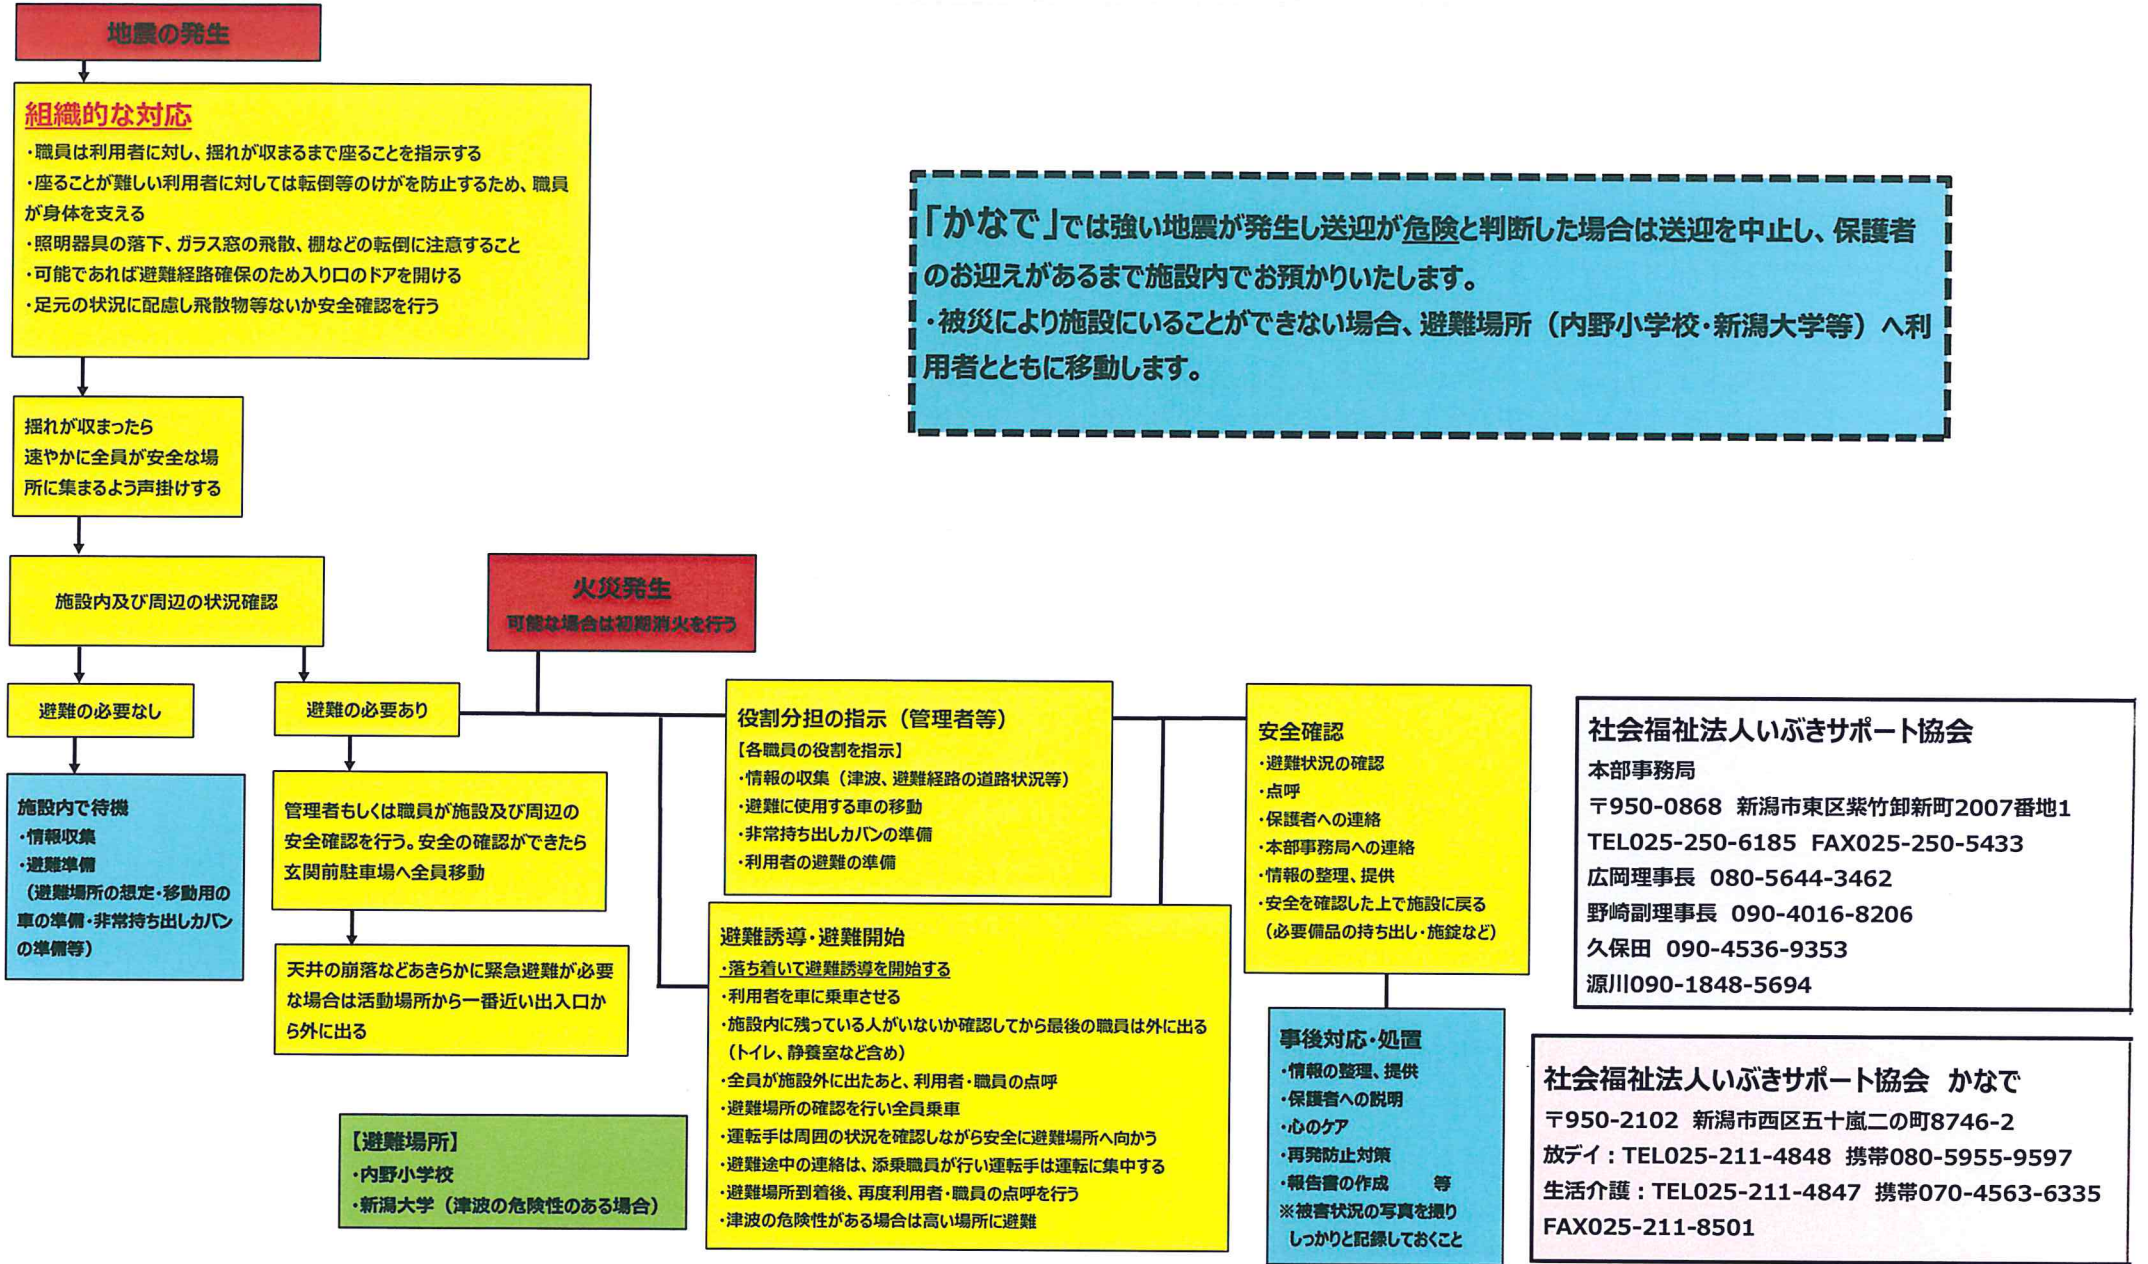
地震の発生

組織的な対応
・職員は利用者に対し、揺れが収まるまで座ることを指示する
・座ることが難しい利用者に対しては転倒等のけがを防止するため、職員が身体を支える
・照明器具の落下、ガラス窓の飛散、棚などの転倒に注意すること
・可能であれば避難経路確保のため入り口のドアを開ける
・足元の状況に配慮し飛散物等ないか安全確認を行う

「かなで」では強い地震が発生し送迎が危険と判断した場合は送迎を中止し、保護者のお迎えがあるまで施設内でお預かりいたします。
・被災により施設にいることができない場合、避難場所（内野小学校・新潟大学等）へ利用者とともに移動します。

揺れが収まったら速やかに全員が安全な場所に集まるよう声掛けする

施設内及び周辺の状況確認

火災発生
可能な場合は初期消火を行う

避難の必要なし

避難の必要あり

施設内で待機
・情報収集
・避難準備
（避難場所の想定・移動用の車の準備・非常持ち出しカバンの準備等）

管理者もしくは職員が施設及び周辺の安全確認を行う。安全の確認ができたら玄関前駐車場へ全員移動

天井の崩落などあきらかに緊急避難が必要な場合は活動場所から一番近い出入口から外に出る

役割分担の指示（管理者等）
【各職員の役割を指示】
・情報の収集（津波、避難経路の道路状況等）
・避難に使用する車の移動
・非常持ち出しカバンの準備
・利用者の避難の準備

避難誘導・避難開始
・落ち着いて避難誘導を開始する
・利用者を車に乗車させる
・施設内に残っている人がいないか確認してから最後の職員は外に出る（トイレ、静養室など含め）
・全員が施設外に出たあと、利用者・職員の点呼
・避難場所の確認を行い全員乗車
・運転手は周囲の状況を確認しながら安全に避難場所へ向かう
・避難途中の連絡は、添乗職員が行い運転手は運転に集中する
・避難場所到着後、再度利用者・職員の点呼を行う
・津波の危険性がある場合は高い場所に避難

安全確認
・避難状況の確認
・点呼
・保護者への連絡
・本部事務局への連絡
・情報の整理、提供
・安全を確認した上で施設に戻る（必要備品の持ち出し・施錠など）

事後対応・処置
・情報の整理、提供
・保護者への説明
・心のケア
・再発防止対策
・報告書の作成　等
※被害状況の写真を撮りしっかりと記録しておくこと

【避難場所】
・内野小学校
・新潟大学（津波の危険性のある場合）

社会福祉法人いぶきサポート協会
本部事務局
〒950-0868 新潟市東区紫竹卸新町2007番地1
TEL025-250-6185 FAX025-250-5433
広岡理事長 080-5644-3462
野崎副理事長 090-4016-8206
久保田 090-4536-9353
源川090-1848-5694

社会福祉法人いぶきサポート協会 かなで
〒950-2102 新潟市西区五十嵐二の町8746-2
放デイ：TEL025-211-4848 携帯080-5955-9597
生活介護：TEL025-211-4847 携帯070-4563-6335
FAX025-211-8501